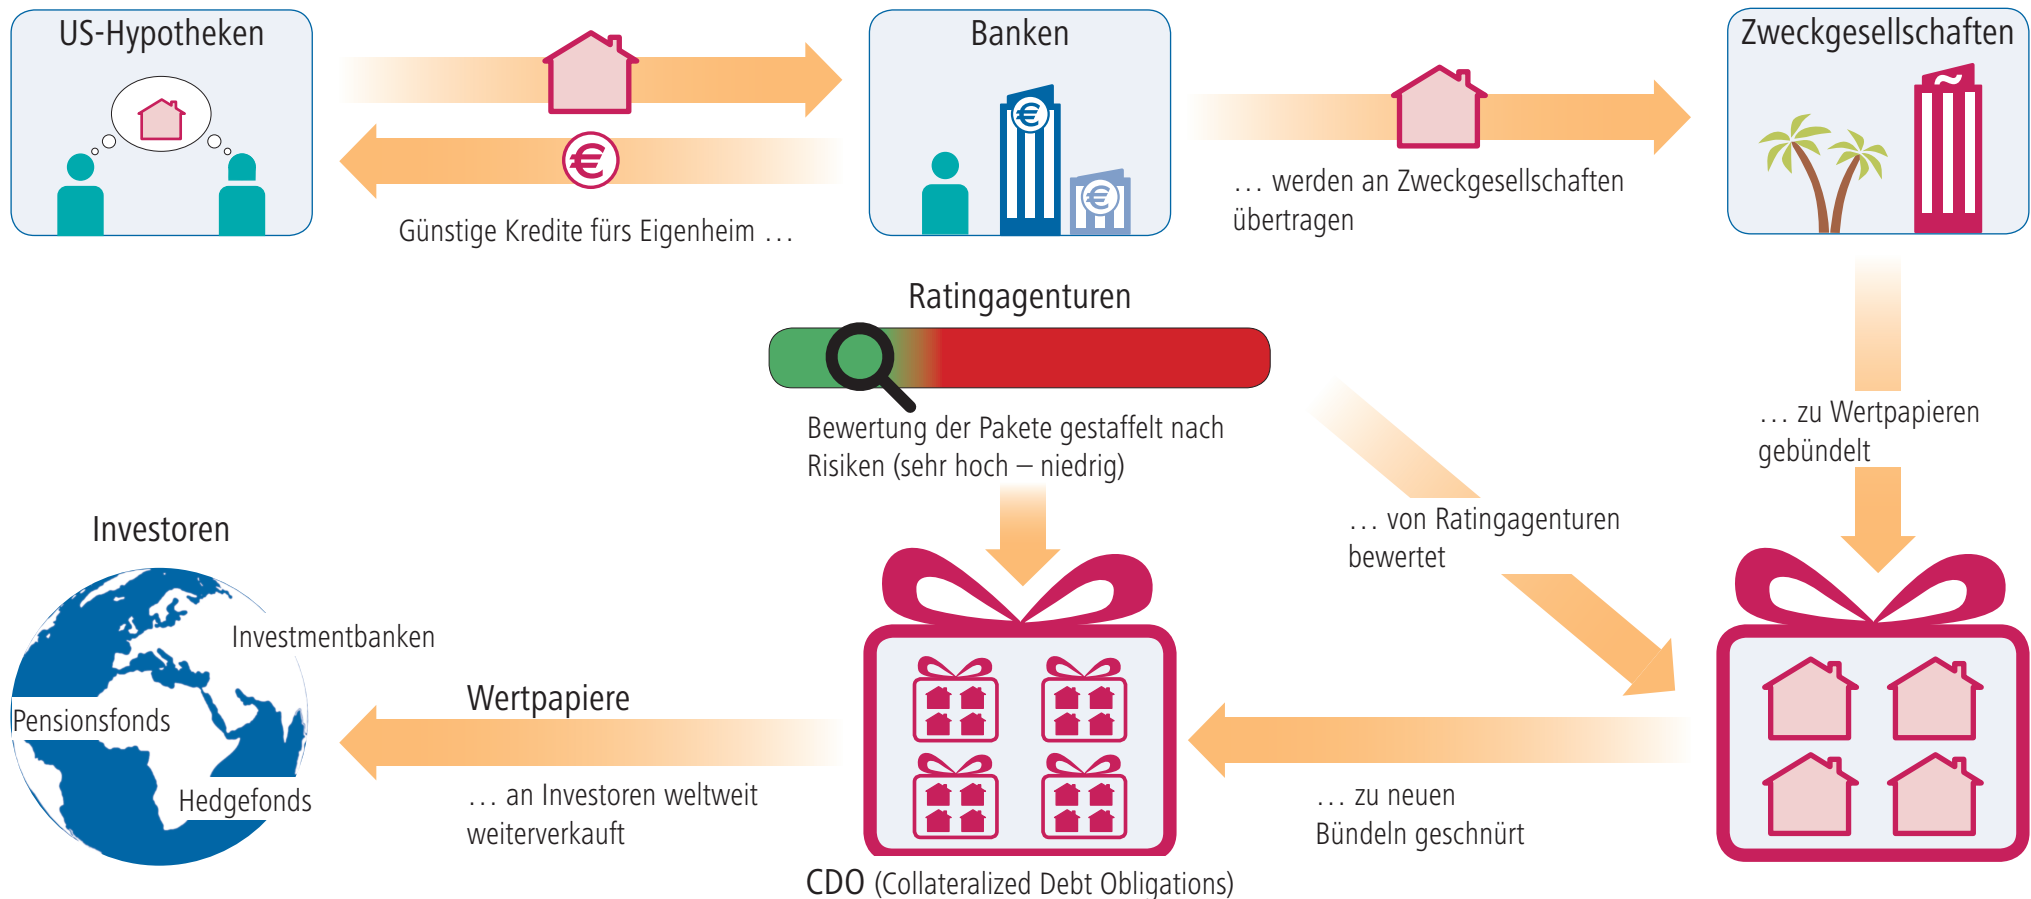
US-Hypotheken

Banken

Zweckgesellschaften

Günstige Kredite fürs Eigenheim …

… werden an Zweckgesellschaften übertragen

Ratingagenturen

Bewertung der Pakete gestaffelt nach Risiken (sehr hoch – niedrig)

… zu Wertpapieren gebündelt

… von Ratingagenturen bewertet

Investoren

Investmentbanken

Pensionsfonds

Hedgefonds

Wertpapiere

… an Investoren weltweit weiterverkauft

… zu neuen Bündeln geschnürt

CDO (Collateralized Debt Obligations)